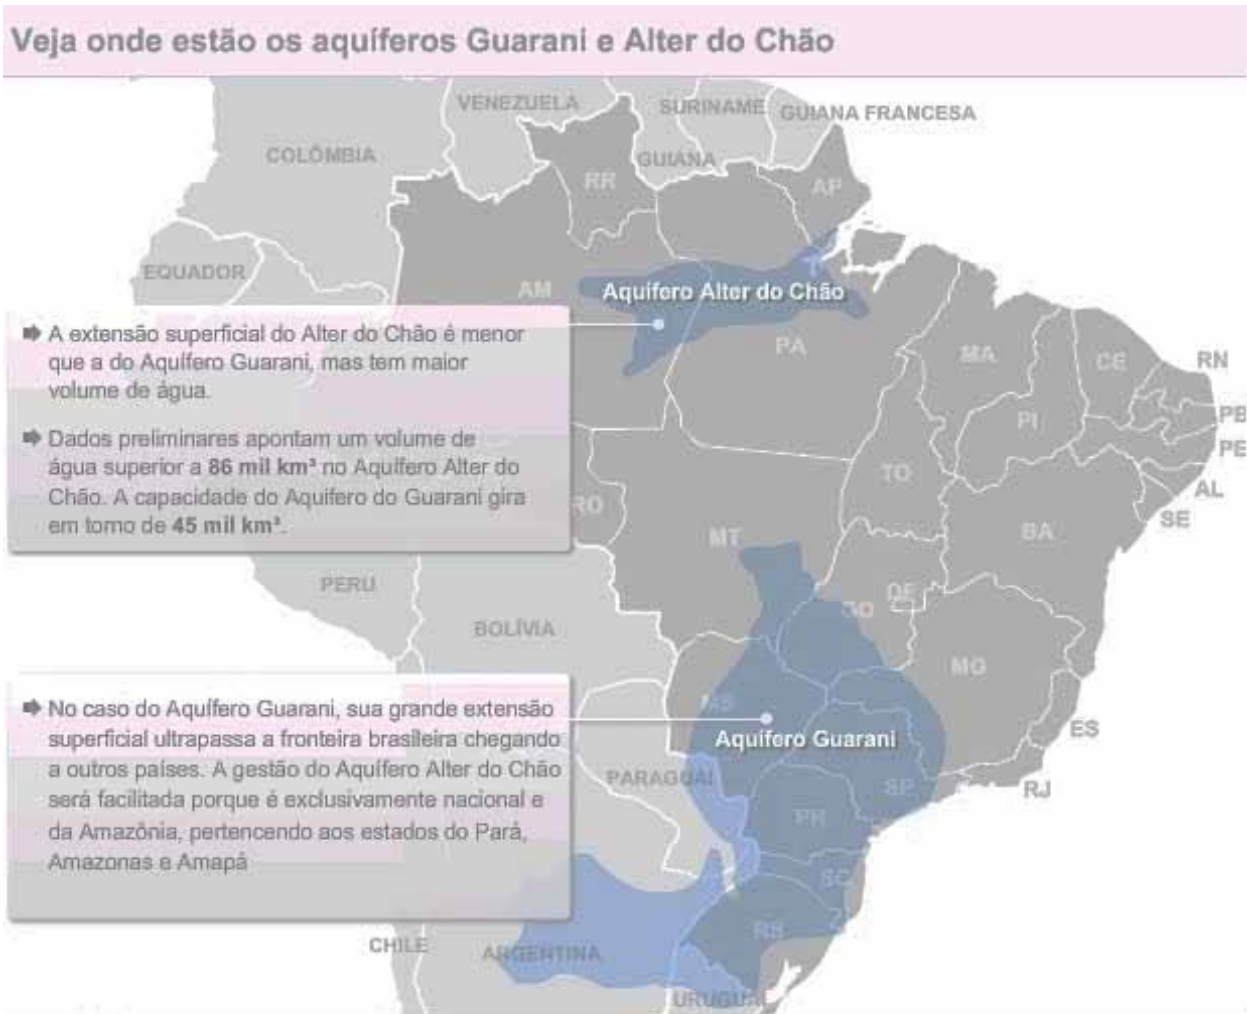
Veja onde estão os aquíferos Guarani e Alter do Chão

VENEZUELA
SURINAME
GUIANA FRANCESA
COLÔMBIA
GUIANA
RR
AP
EQUADOR
AM
Aquífero Alter do Chão

➡ A extensão superficial do Alter do Chão é menor que a do Aquífero Guarani, mas tem maior volume de água.

➡ Dados preliminares apontam um volume de água superior a **86 mil km³** no Aquífero Alter do Chão. A capacidade do Aquífero do Guarani gira em torno de **45 mil km³**.

PA
MA
CE
RN
PB
PE
PI
AL
SE
TO
RO
MT
BA
PERU
GO
DF
BOLÍVIA
MG
MS
ES

➡ No caso do Aquífero Guarani, sua grande extensão superficial ultrapassa a fronteira brasileira chegando a outros países. A gestão do Aquífero Alter do Chão será facilitada porque é exclusivamente nacional e da Amazônia, pertencendo aos estados do Pará, Amazonas e Amapá

Aquífero Guarani
PARAGUAI
SP
RJ
PR
SC
RS
CHILE
ARGENTINA
URUGUAI